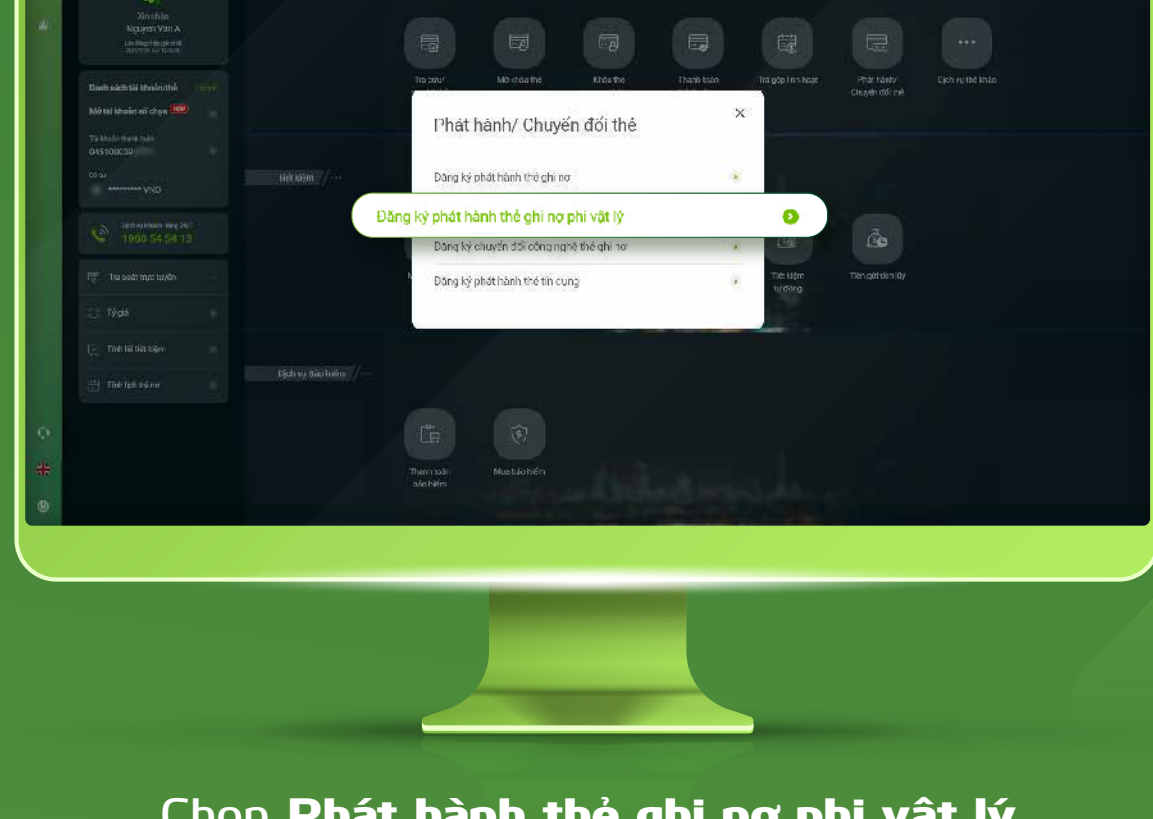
Xin chào
Nguyen Van A

Danh sách tài khoản/thẻ
Mở tài khoản số chọn NEW
Tài khoản thanh toán
045100039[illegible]
Số dư
********* VND

Lịch sử/Hotline 24/7
1900 54 54 13

Tra soát trực tuyến
Tỷ giá
Tính lãi tiết kiệm
Tính lịch trả nợ

Tra cứu/
Mở khóa thẻ
Khóa thẻ
Thanh toán
Trả góp linh hoạt
Phát hành/ Chuyển đổi thẻ
Dịch vụ thẻ khác

Tiết kiệm
Tiết kiệm tự động
Tiền gửi tích lũy

Dịch vụ bảo hiểm
Thanh toán bảo hiểm
Mua bảo hiểm

Phát hành/ Chuyển đổi thẻ
Đăng ký phát hành thẻ ghi nợ
Đăng ký phát hành thẻ ghi nợ phi vật lý
Đăng ký chuyển đổi công nghệ thẻ ghi nợ
Đăng ký phát hành thẻ tín dụng

Chọn Phát hành thẻ ghi nợ phi vật lý